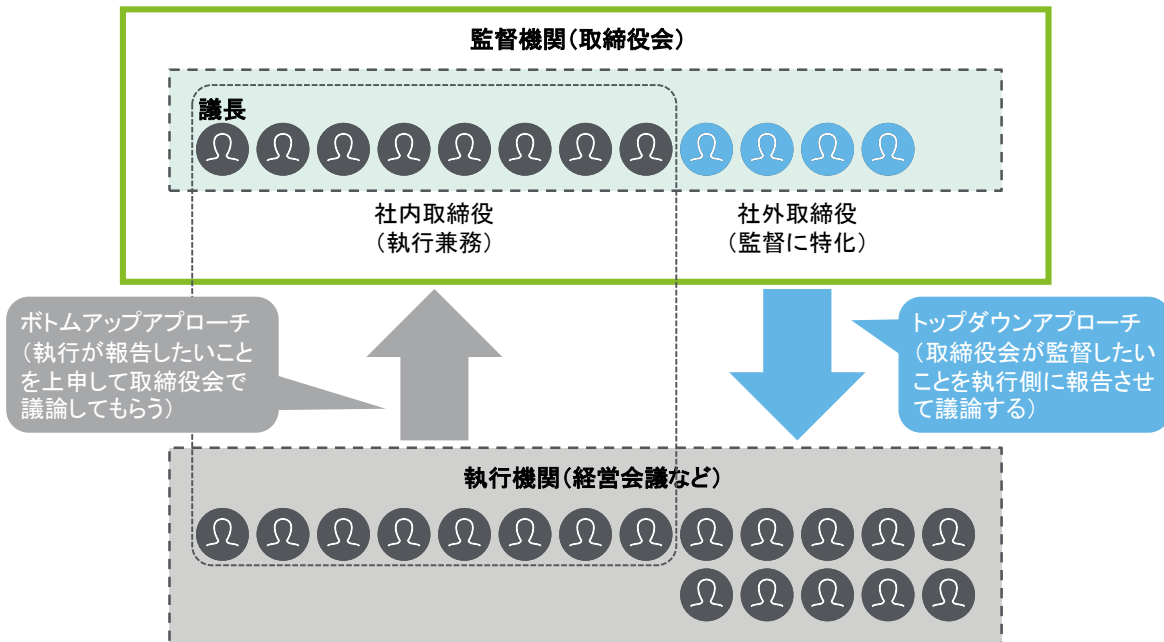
監督機関(取締役会)

議長

社内取締役
(執行兼務)

社外取締役
(監督に特化)

ボトムアップアプローチ
(執行が報告したいことを上申して取締役会で議論してもらう)

トップダウンアプローチ
(取締役会が監督したいことを執行側に報告させて議論する)

執行機関(経営会議など)